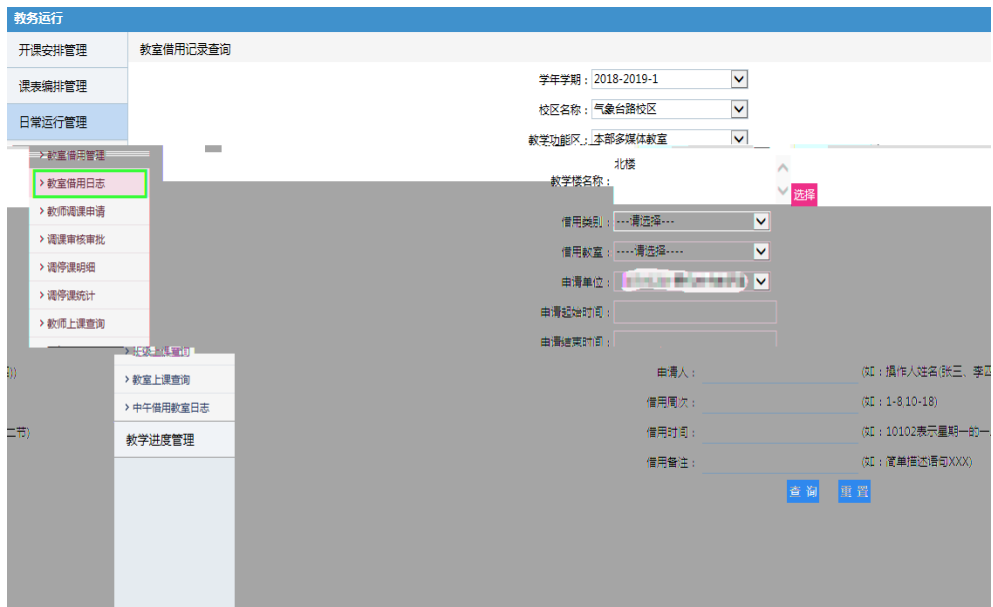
教务运行

开课安排管理
课表编排管理
日常运行管理

› 教室借用管理
› 教室借用日志
› 教师调课申请
› 调课审核审批
› 调停课明细
› 调停课统计
› 教师上课查询
› 教室上课查询
› 中午借用教室日志
教学进度管理

教室借用记录查询

学年学期：2018-2019-1
校区名称：气象台路校区
教学功能区：本部多媒体教室
教学楼名称：北楼 选择
借用类别：---请选择---
借用教室：----请选择----
申请单位：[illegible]
申请起始时间：
申请结束时间：
申请人： (如：填作人姓名(张三、李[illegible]
借用周次： (如：1-8 10-18)
借用时间： (如：10102表示星期一的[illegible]
借用备注： (如：简单描述语句XXX)
查询 重置

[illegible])
二节)